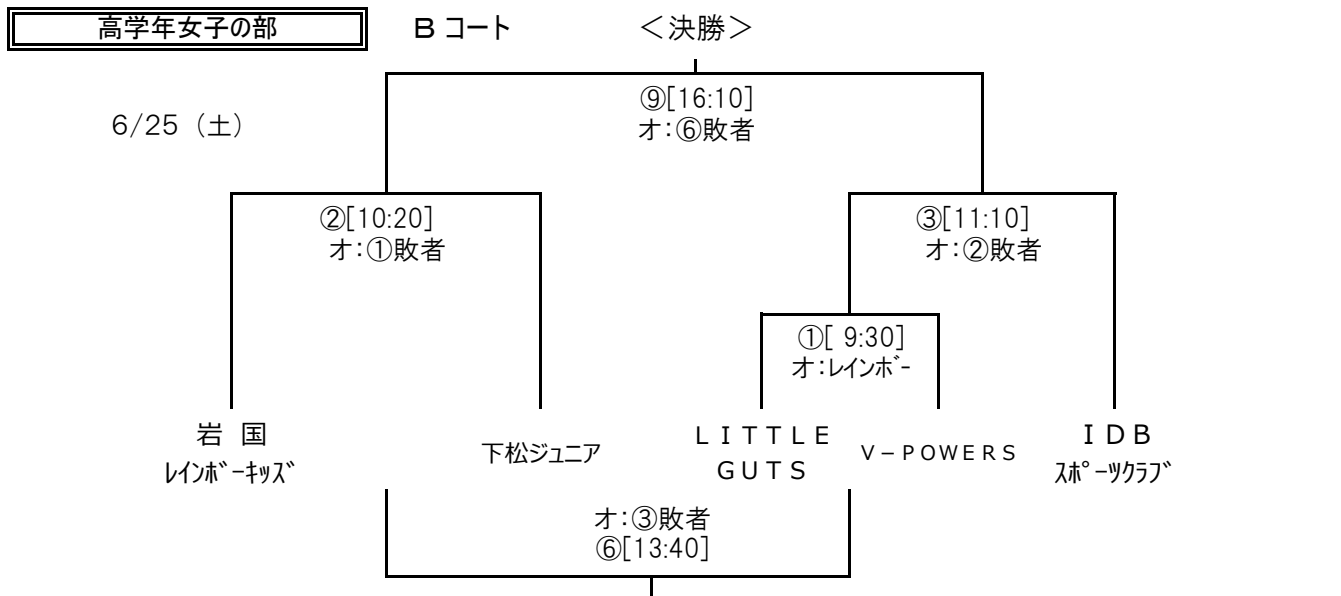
高学年女子の部

Ｂコート

＜決勝＞

6/25（土）

⑨[16:10]
オ:⑥敗者

②[10:20]
オ:①敗者

③[11:10]
オ:②敗者

①[ 9:30]
オ:ﾚｲﾝﾎﾞｰ

岩 国
ﾚｲﾝﾎﾞｰｷｯｽﾞ

下松ジュニア

ＬＩＴＴＬＥ
ＧＵＴＳ

Ｖ－ＰＯＷＥＲＳ

ＩＤＢ
ｽﾎﾟｰﾂｸﾗﾌﾞ

オ:③敗者
⑥[13:40]